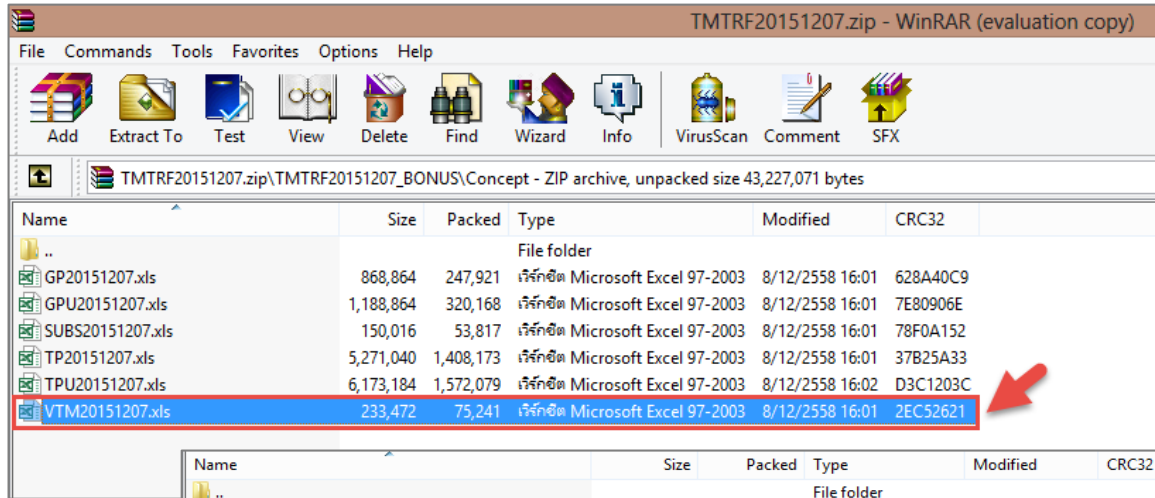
TMTRF20151207.zip - WinRAR (evaluation copy)

File Commands Tools Favorites Options Help

Add Extract To Test View Delete Find Wizard Info VirusScan Comment SFX

TMTRF20151207.zip\TMTRF20151207_BONUS\Concept - ZIP archive, unpacked size 43,227,071 bytes

| Name | Size | Packed | Type | Modified | CRC32 |
|---|---|---|---|---|---|
| .. | | | File folder | | |
| GP20151207.xls | 868,864 | 247,921 | เวิร์กชีต Microsoft Excel 97-2003 | 8/12/2558 16:01 | 628A40C9 |
| GPU20151207.xls | 1,188,864 | 320,168 | เวิร์กชีต Microsoft Excel 97-2003 | 8/12/2558 16:01 | 7E80906E |
| SUBS20151207.xls | 150,016 | 53,817 | เวิร์กชีต Microsoft Excel 97-2003 | 8/12/2558 16:01 | 78F0A152 |
| TP20151207.xls | 5,271,040 | 1,408,173 | เวิร์กชีต Microsoft Excel 97-2003 | 8/12/2558 16:01 | 37B25A33 |
| TPU20151207.xls | 6,173,184 | 1,572,079 | เวิร์กชีต Microsoft Excel 97-2003 | 8/12/2558 16:02 | D3C1203C |
| VTM20151207.xls | 233,472 | 75,241 | เวิร์กชีต Microsoft Excel 97-2003 | 8/12/2558 16:01 | 2EC52621 |

| Name | Size | Packed | Type | Modified | CRC32 |
|---|---|---|---|---|---|
| .. | | | File folder | | |